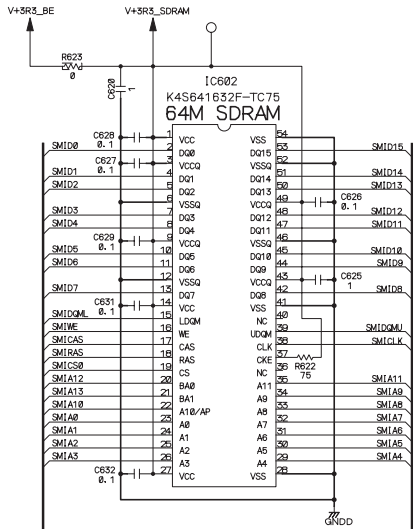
V+3R3_BE
V+3R3_SDRAM
R623
0
C620
1

IC602
K4S641632F-TC75
64M SDRAM

C628 0.1
C627 0.1
C629 0.1
C631 0.1
C632 0.1
C626 0.1
C625 1
R622 75

SMID0
SMID1
SMID2
SMID3
SMID4
SMID5
SMID6
SMID7
SMIDQML
SMIWE
SMICAS
SMIRAS
SMICS0
SMIA12
SMIA13
SMIA10
SMIA0
SMIA1
SMIA2
SMIA3

1 VCC
2 DQ0
3 VCCQ
4 DQ1
5 DQ2
6 VSSQ
7 DQ3
8 DQ4
9 VCCQ
10 DQ5
11 DQ6
12 VSSQ
13 DQ7
14 VCC
15 LDQM
16 WE
17 CAS
18 RAS
19 CS
20 BA0
21 BA1
22 A10/AP
23 A0
24 A1
25 A2
26 A3
27 VCC

54 VSS
53 DQ15
52 VSSQ
51 DQ14
50 DQ13
49 VCCQ
48 DQ12
47 DQ11
46 VSSQ
45 DQ10
44 DQ9
43 VCCQ
42 DQ8
41 VSS
40 NC
39 UDQM
38 CLK
37 CKE
36 NC
35 A11
34 A9
33 A8
32 A7
31 A6
30 A5
29 A4
28 VSS

SMID15
SMID14
SMID13
SMID12
SMID11
SMID10
SMID9
SMID8
SMIDQMU
SMICLK
SMIA11
SMIA9
SMIA8
SMIA7
SMIA6
SMIA5
SMIA4

GNDD